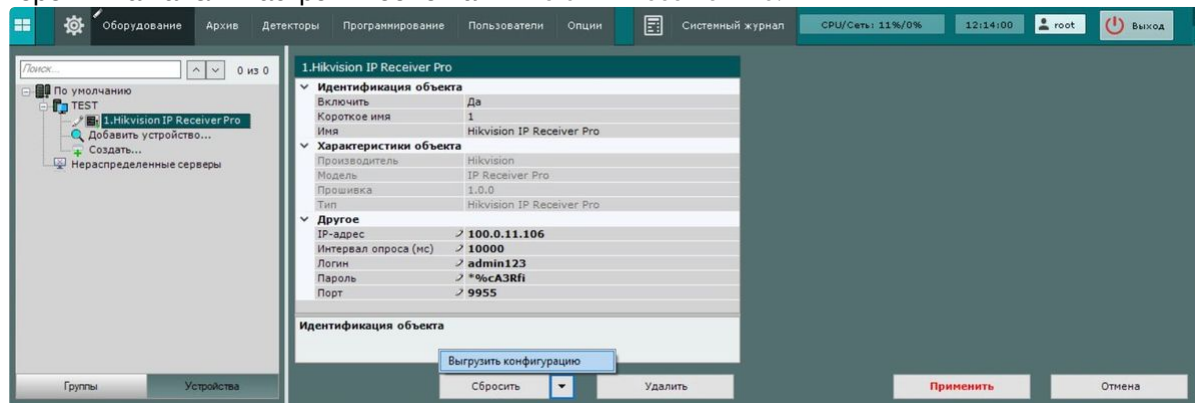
Оборудование Архив Детекторы Программирование Пользователи Опции Системный журнал CPU/Сеть: 11%/0% 12:14:00 root Выход

Поиск... 0 из 0

По умолчанию
TEST
1.Hikvision IP Receiver Pro
Добавить устройство...
Создать...
Нераспределенные серверы

1.Hikvision IP Receiver Pro

| Идентификация объекта | |
|---|---|
| Включить | Да |
| Короткое имя | 1 |
| Имя | Hikvision IP Receiver Pro |
| **Характеристики объекта** | |
| Производитель | Hikvision |
| Модель | IP Receiver Pro |
| Прошивка | 1.0.0 |
| Тип | Hikvision IP Receiver Pro |
| **Другое** | |
| IP-адрес | 100.0.11.106 |
| Интервал опроса (мс) | 10000 |
| Логин | admin123 |
| Пароль | *%cA3Rfi |
| Порт | 9955 |

Идентификация объекта

Выгрузить конфигурацию

Группы Устройства

Сбросить Удалить Применить Отмена